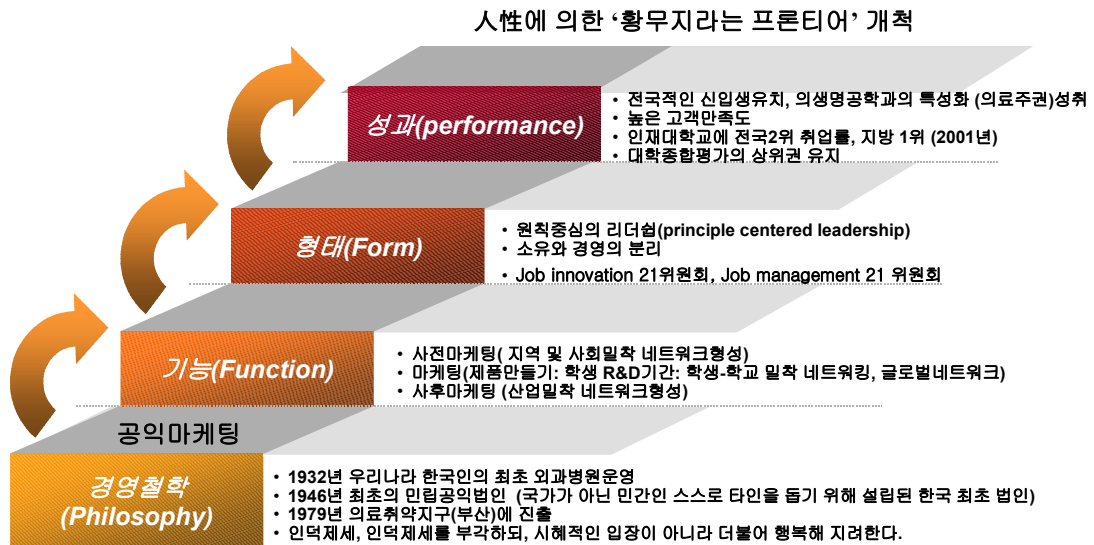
人性에 의한 '황무지라는 프론티어' 개척

성과(performance)

• 전국적인 신입생유치, 의생명공학과의 특성화 (의료주권)성취
• 높은 고객만족도
• 인재대학교에 전국2위 취업률, 지방 1위 (2001년)
• 대학종합평가의 상위권 유지

형태(Form)

• 원칙중심의 리더쉽(principle centered leadership)
• 소유와 경영의 분리
• Job innovation 21위원회, Job management 21 위원회

기능(Function)

• 사전마케팅( 지역 및 사회밀착 네트워크형성)
• 마케팅(제품만들기: 학생 R&D기간: 학생-학교 밀착 네트워킹, 글로벌네트워크)
• 사후마케팅 (산업밀착 네트워크형성)

공익마케팅

경영철학 (Philosophy)

• 1932년 우리나라 한국인의 최초 외과병원운영
• 1946년 최초의 민립공익법인 (국가가 아닌 민간인 스스로 타인을 돕기 위해 설립된 한국 최초 법인)
• 1979년 의료취약지구(부산)에 진출
• 인덕제세, 인덕제세를 부각하되, 시혜적인 입장이 아니라 더불어 행복해 지려한다.